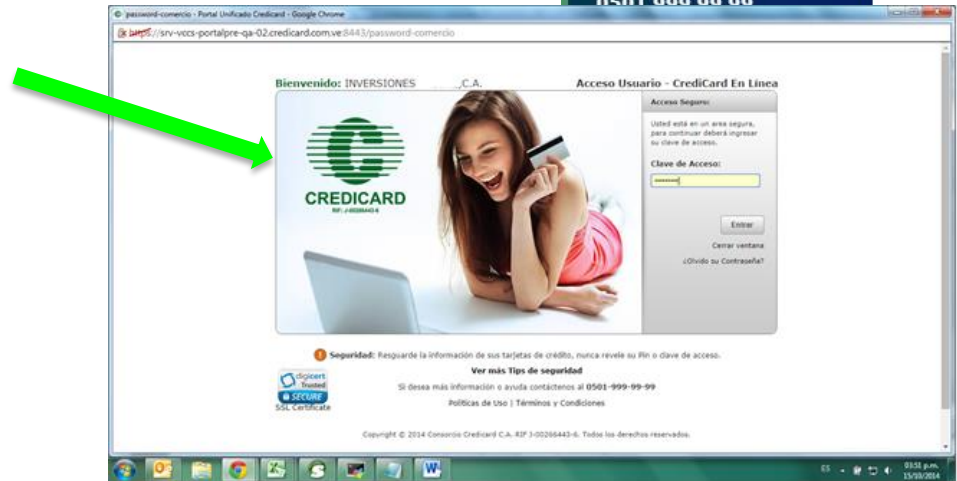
password-comercio - Portal Unificado Credicard - Google Chrome

https://srv-vccs-portalpre-qa-02.credicard.com.ve:8443/password-comercio

Bienvenido: INVERSIONES C.A.

Acceso Usuario - CrediCard En Línea

CREDICARD

RIF: J-00266443-6

Acceso Seguro:

Usted está en un area segura, para continuar deberá ingresar su clave de acceso.

Clave de Acceso:

Entrar

Cerrar ventana

¿Olvido su Contraseña?

Seguridad: Resguarde la información de sus tarjetas de crédito, nunca revele su Pin o clave de acceso.

Ver más Tips de seguridad

Si desea más información o ayuda contáctenos al 0501-999-99-99

Políticas de Uso | Términos y Condiciones

digicert Trusted SECURE SSL Certificate

Copyright © 2014 Consorcio Credicard C.A. RIF J-00266443-6. Todos los derechos reservados.

ES

03:51 p.m.
15/10/2014